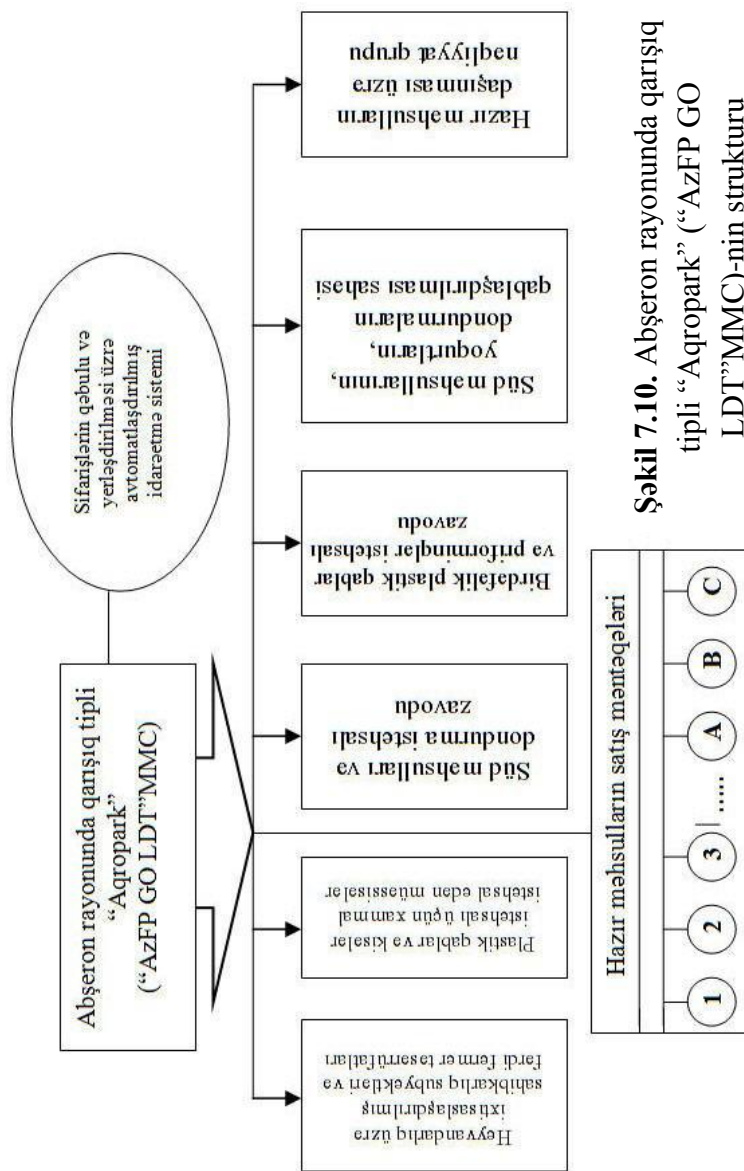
Abşeron rayonunda qarışıq tipli "Aqropark" ("AzFP GO LDT"MMC)

Sifarişlərin qəbulu və yerləşdirilməsi üzrə avtomatlaşdırılmış idarəetmə sistemi

Heyvandarlıq üzrə ixtisaslaşdırılmış sahibkarlıq subyektləri və fərdi fermer təsərrüfatları

Plastik qablar və kisələr istehsalı üçün xammal istehsal edən müəssisələr

Süd məhsulları və dondurma istehsalı zavodu

Birdəfəlik plastik qablar və priformlar istehsalı zavodu

Süd məhsullarının, yoqurtların, dondurmaların qablaşdırılması sahəsi

Hazır məhsulların daşınması üzrə nəqliyyat qrupu

Hazır məhsulların satış məntəqələri

1 2 3 | ..... A B C

Şəkil 7.10. Abşeron rayonunda qarışıq tipli "Aqropark" ("AzFP GO LDT"MMC)-nin strukturu